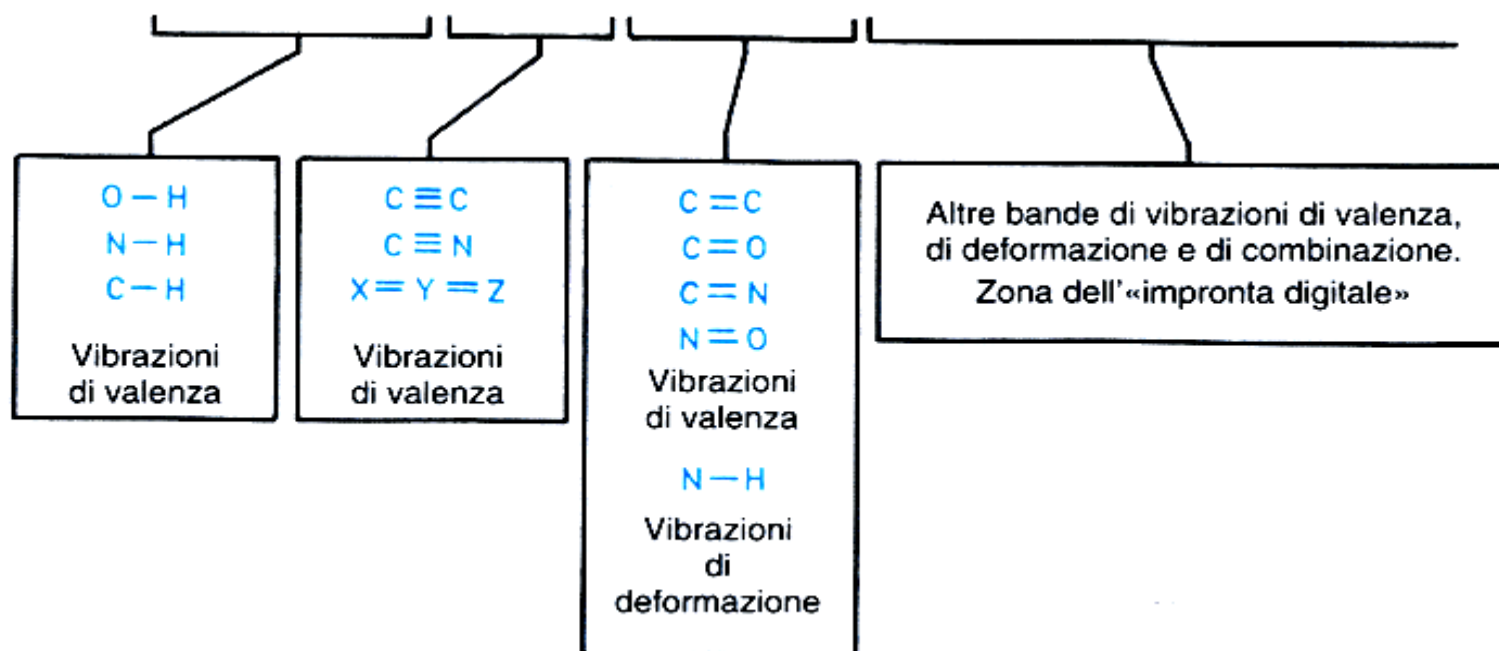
O—H
N—H
C—H

Vibrazioni di valenza

C≡C
C≡N
X=Y=Z

Vibrazioni di valenza

C=C
C=O
C=N
N=O

Vibrazioni di valenza

N—H

Vibrazioni di deformazione

Altre bande di vibrazioni di valenza, di deformazione e di combinazione. Zona dell'«impronta digitale»